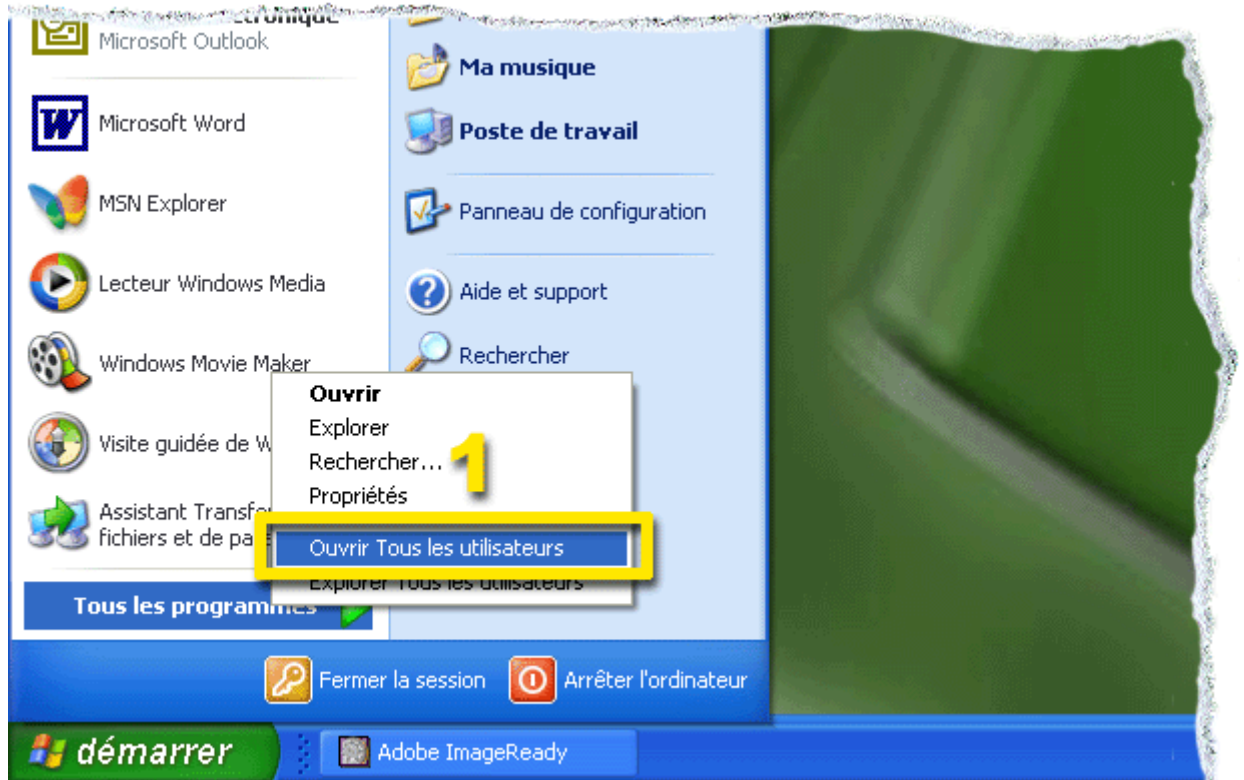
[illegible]ctronique
Microsoft Outlook

Microsoft Word

MSN Explorer

Lecteur Windows Media

Windows Movie Maker

Visite guidée de W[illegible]

Assistant Transfe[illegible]
fichiers et de pa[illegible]

Tous les programmes

Ma musique

Poste de travail

Panneau de configuration

Aide et support

Rechercher

Ouvrir
Explorer
Rechercher...
Propriétés
Ouvrir Tous les utilisateurs
Explorer Tous les utilisateurs

1

Fermer la session
Arrêter l'ordinateur

démarrer
Adobe ImageReady